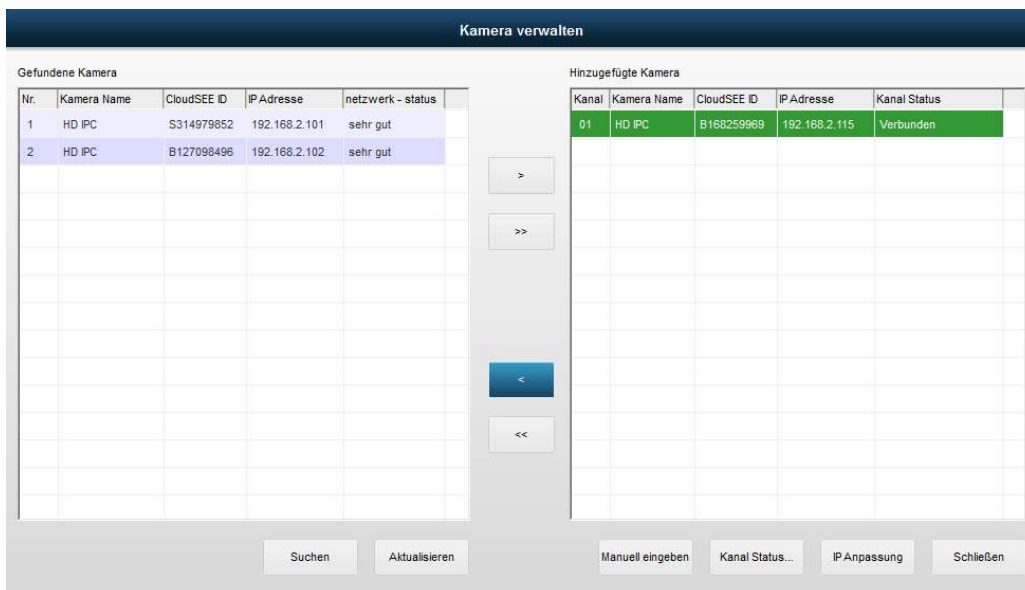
Kamera verwalten

Gefundene Kamera

| Nr. | Kamera Name | CloudSEE ID | IP Adresse | netzwerk - status |
|---|---|---|---|---|
| 1 | HD IPC | S314979852 | 192.168.2.101 | sehr gut |
| 2 | HD IPC | B127098496 | 192.168.2.102 | sehr gut |

>

>>

<

<<

Hinzugefügte Kamera

| Kanal | Kamera Name | CloudSEE ID | IP Adresse | Kanal Status |
|---|---|---|---|---|
| 01 | HD IPC | B168259969 | 192.168.2.115 | Verbunden |

Suchen Aktualisieren Manuell eingeben Kanal Status... IP Anpassung Schließen